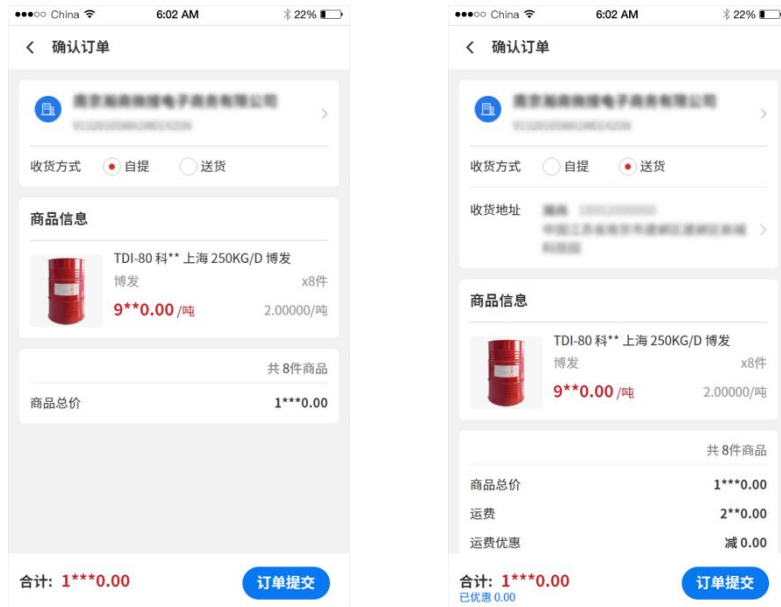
●●●○○ China 6:02 AM 22%

< 确认订单

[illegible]
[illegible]

收货方式 自提 送货

商品信息

TDI-80 科** 上海 250KG/D 博发
博发 x8件
9**0.00 /吨 2.00000/吨

共 8件商品

商品总价 1***0.00

合计: 1***0.00 订单提交

●●●○○ China 6:02 AM 22%

< 确认订单

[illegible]
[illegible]

收货方式 自提 送货

收货地址 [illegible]
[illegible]

商品信息

TDI-80 科** 上海 250KG/D 博发
博发 x8件
9**0.00 /吨 2.00000/吨

共 8件商品

商品总价 1***0.00
运费 2**0.00
运费优惠 减 0.00

合计: 1***0.00 订单提交
已优惠 0.00